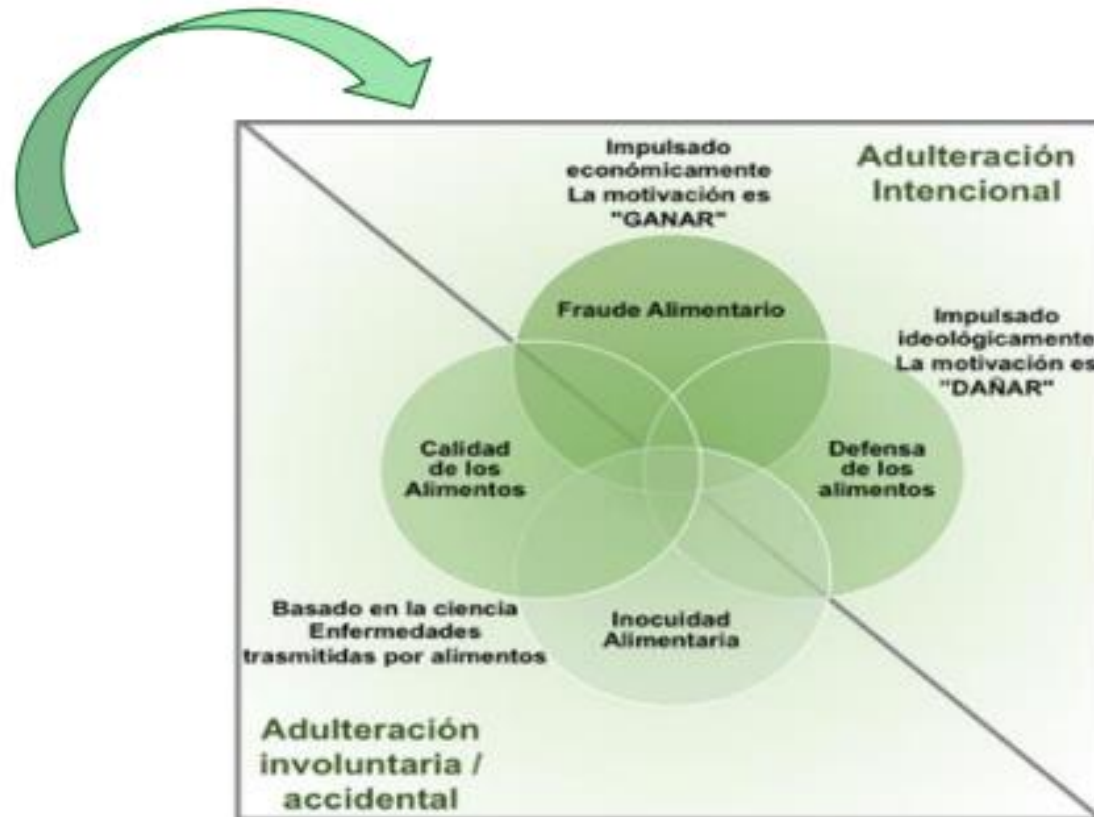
Impulsado económicamente La motivación es "GANAR"

Adulteración Intencional

Fraude Alimentario

Impulsado ideológicamente La motivación es "DAÑAR"

Calidad de los Alimentos

Defensa de los alimentos

Basado en la ciencia Enfermedades trasmitidas por alimentos

Inocuidad Alimentaria

Adulteración involuntaria / accidental